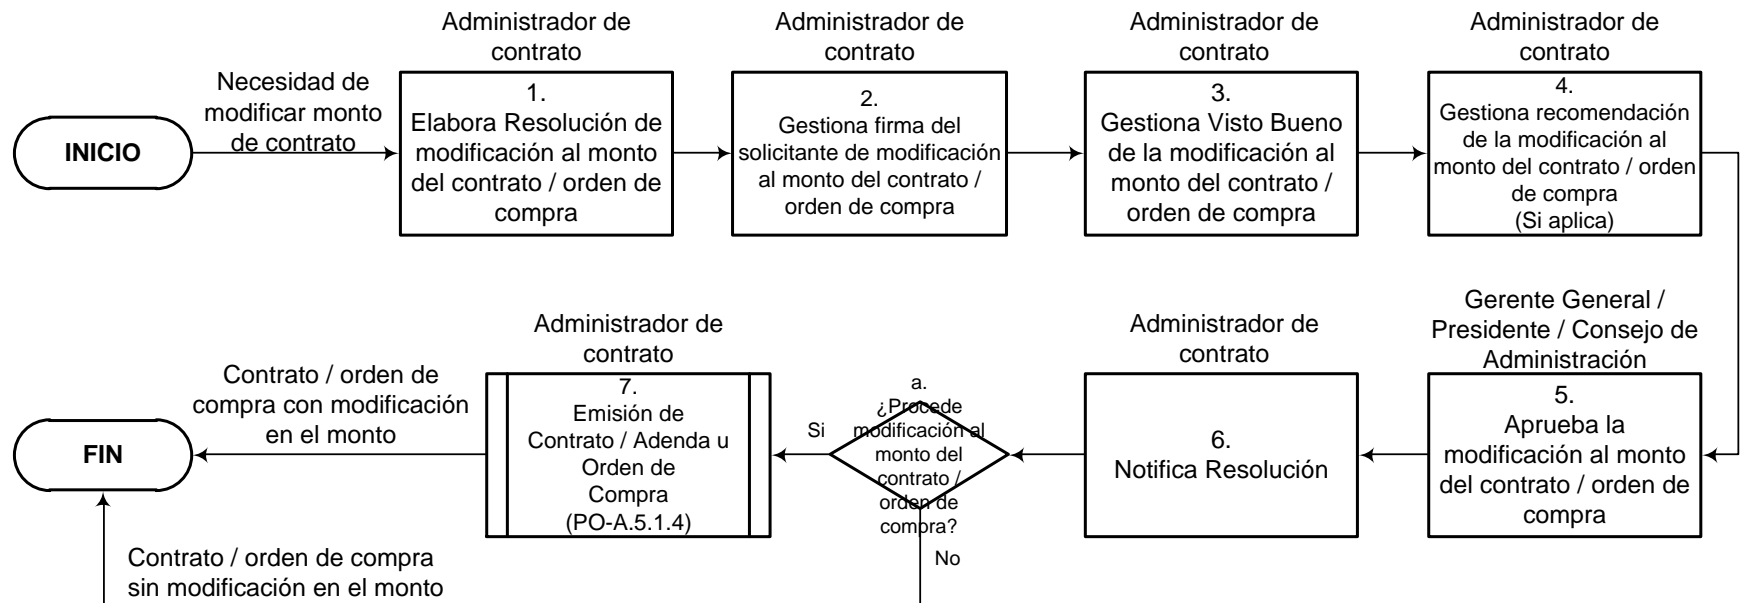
INICIO

Necesidad de modificar monto de contrato

Administrador de contrato
1.
Elabora Resolución de modificación al monto del contrato / orden de compra

Administrador de contrato
2.
Gestiona firma del solicitante de modificación al monto del contrato / orden de compra

Administrador de contrato
3.
Gestiona Visto Bueno de la modificación al monto del contrato / orden de compra

Administrador de contrato
4.
Gestiona recomendación de la modificación al monto del contrato / orden de compra
(Si aplica)

Gerente General / Presidente / Consejo de Administración
5.
Aprueba la modificación al monto del contrato / orden de compra

Administrador de contrato
6.
Notifica Resolución

a.
¿Procede modificación al monto del contrato / orden de compra?

Si

No

Administrador de contrato
7.
Emisión de Contrato / Adenda u Orden de Compra
(PO-A.5.1.4)

Contrato / orden de compra con modificación en el monto

FIN

Contrato / orden de compra sin modificación en el monto